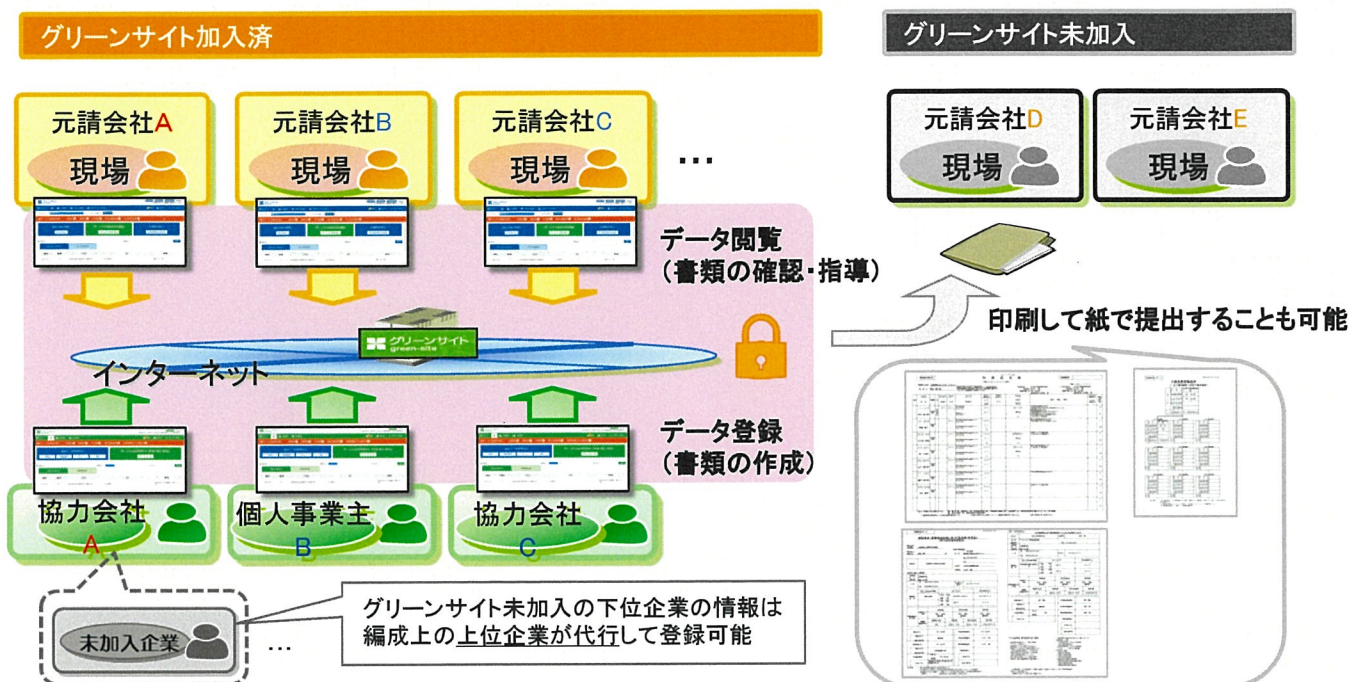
グリーンサイト加入済

グリーンサイト未加入

元請会社A
現場

元請会社B
現場

元請会社C
現場

…

元請会社D
現場

元請会社E
現場

データ閲覧
(書類の確認・指導)

グリーンサイト
green-site

インターネット

印刷して紙で提出することも可能

データ登録
(書類の作成)

協力会社
A

個人事業主
B

協力会社
C

未加入企業

…

グリーンサイト未加入の下位企業の情報は
編成上の上位企業が代行して登録可能